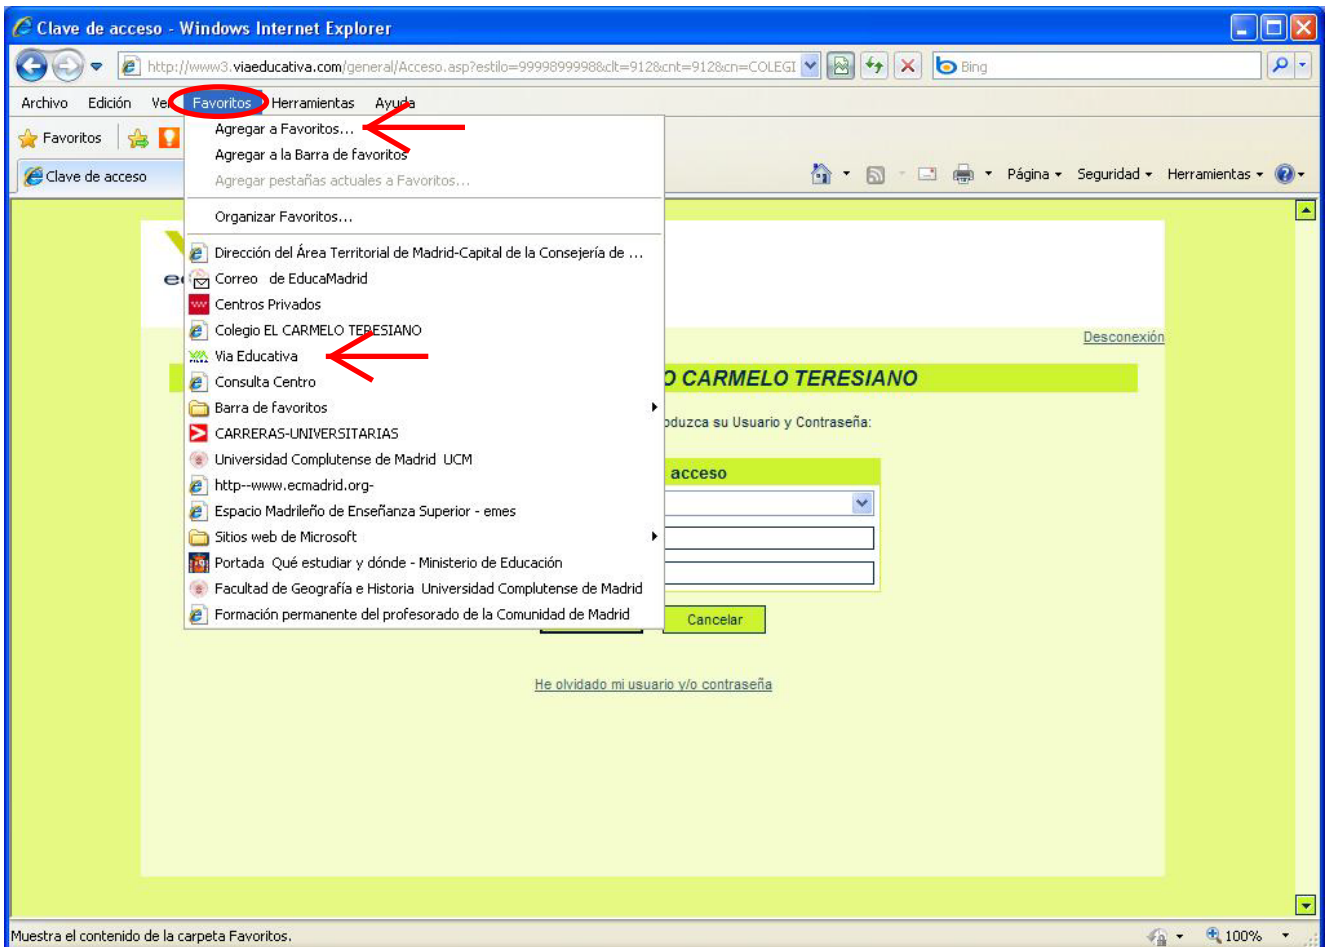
Clave de acceso - Windows Internet Explorer

http://www3.viaeducativa.com/general/Acceso.asp?estilo=9999899998&clt=912&cnt=912&cn=COLEGI

Bing

Archivo Edición Ve Favoritos Herramientas Ayuda

Favoritos

Clave de acceso

Página Seguridad Herramientas

Agregar a Favoritos...
Agregar a la Barra de favoritos
Agregar pestañas actuales a Favoritos...
Organizar Favoritos...
Dirección del Área Territorial de Madrid-Capital de la Consejería de ...
Correo de EducaMadrid
Centros Privados
Colegio EL CARMELO TERESIANO
Via Educativa
Consulta Centro
Barra de favoritos
CARRERAS-UNIVERSITARIAS
Universidad Complutense de Madrid UCM
http--www.ecmadrid.org-
Espacio Madrileño de Enseñanza Superior - emes
Sitios web de Microsoft
Portada Qué estudiar y dónde - Ministerio de Educación
Facultad de Geografía e Historia Universidad Complutense de Madrid
Formación permanente del profesorado de la Comunidad de Madrid

Desconexión

O CARMELO TERESIANO

oduzca su Usuario y Contraseña:

acceso

Cancelar

He olvidado mi usuario y/o contraseña

Muestra el contenido de la carpeta Favoritos.

100%